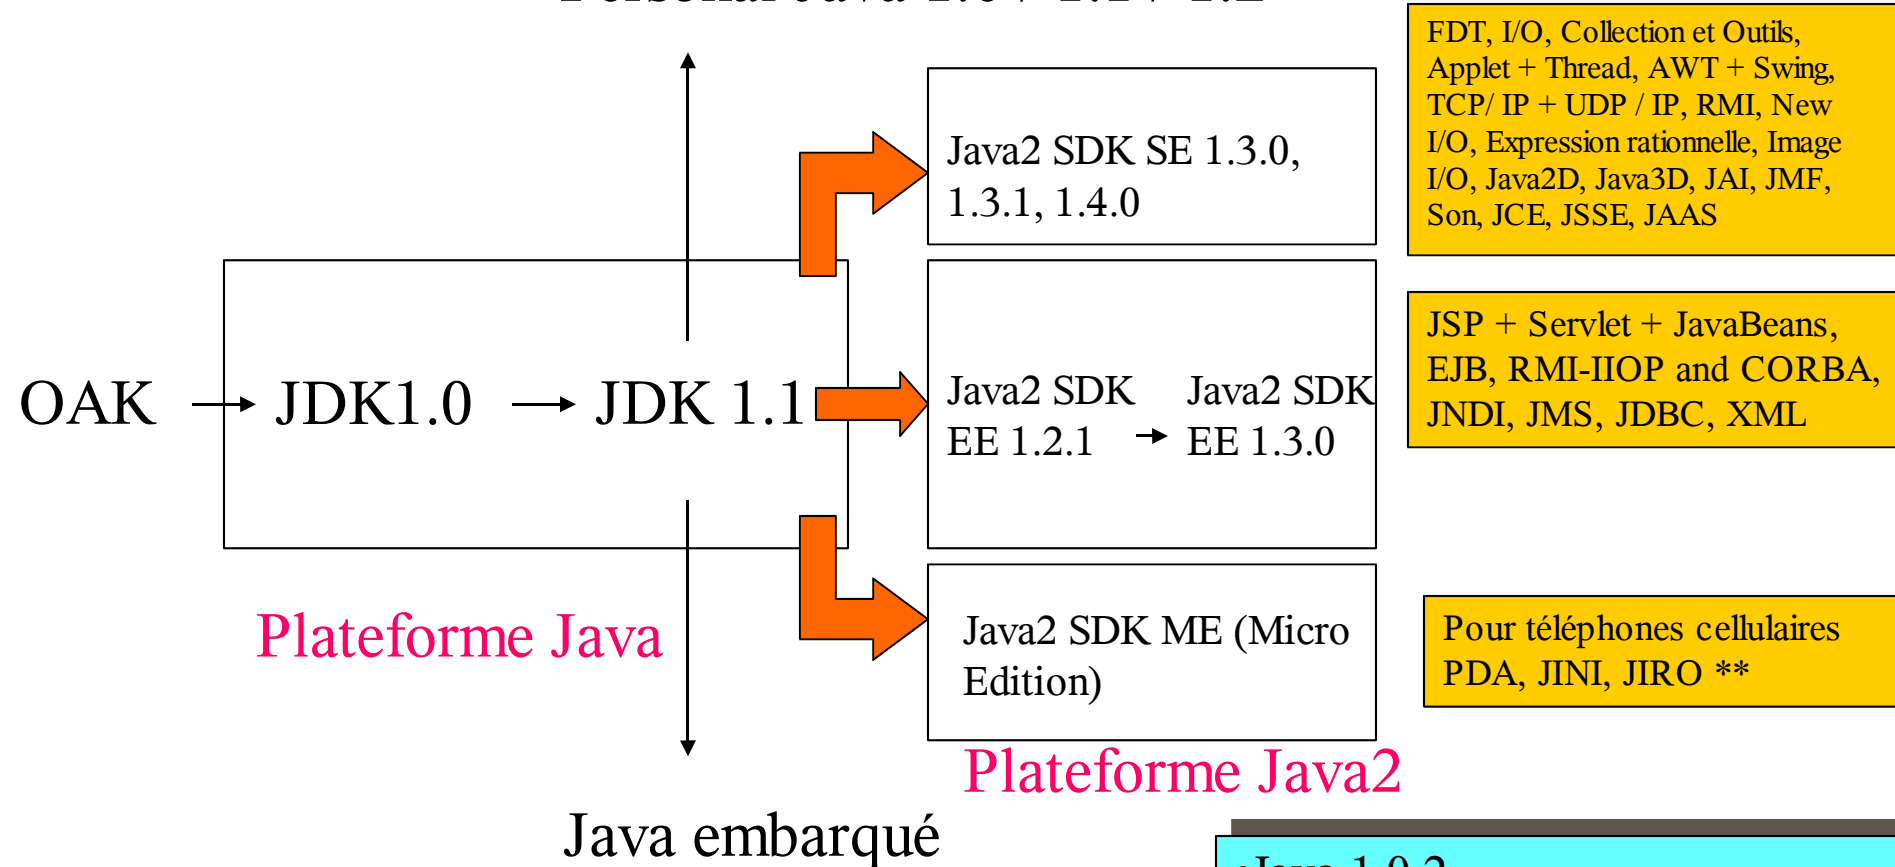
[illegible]

FDT, I/O, Collection et Outils, Applet + Thread, AWT + Swing, TCP/ IP + UDP / IP, RMI, New I/O, Expression rationnelle, Image I/O, Java2D, Java3D, JAI, JMF, Son, JCE, JSSE, JAAS

Java2 SDK SE 1.3.0, 1.3.1, 1.4.0

OAK → JDK1.0 → JDK 1.1

Java2 SDK EE 1.2.1 → Java2 SDK EE 1.3.0

JSP + Servlet + JavaBeans, EJB, RMI-IIOP and CORBA, JNDI, JMS, JDBC, XML

Plateforme Java

Java2 SDK ME (Micro Edition)

Pour téléphones cellulaires PDA, JINI, JIRO **

Plateforme Java2

Java embarqué

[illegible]